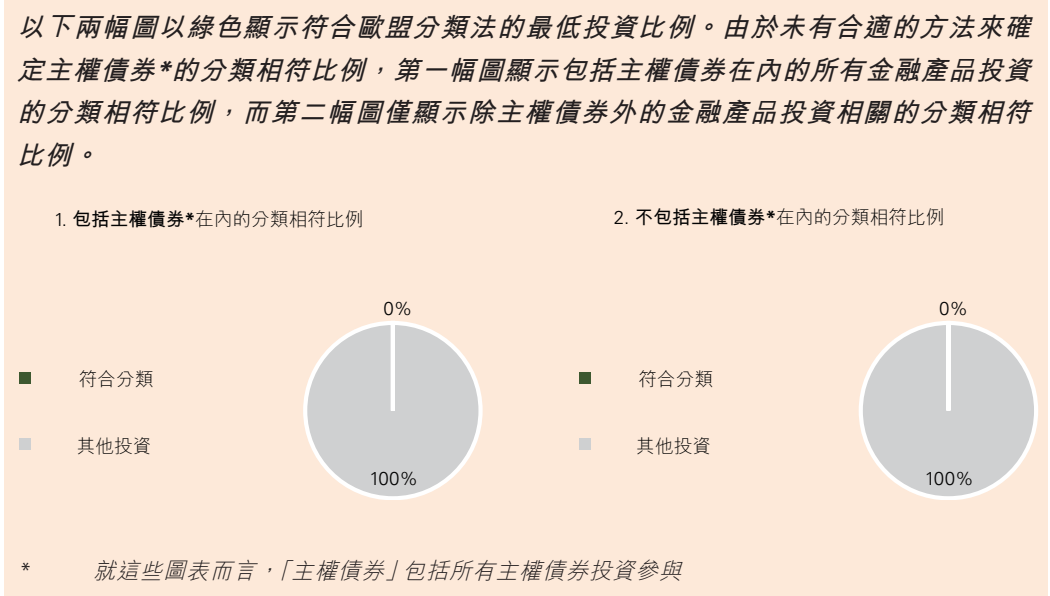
以下兩幅圖以綠色顯示符合歐盟分類法的最低投資比例。由於未有合適的方法來確定主權債券*的分類相符比例，第一幅圖顯示包括主權債券在內的所有金融產品投資的分類相符比例，而第二幅圖僅顯示除主權債券外的金融產品投資相關的分類相符比例。

1. 包括主權債券*在內的分類相符比例

0%

符合分類

其他投資

100%

2. 不包括主權債券*在內的分類相符比例

0%

符合分類

其他投資

100%

* 就這些圖表而言，「主權債券」包括所有主權債券投資參與